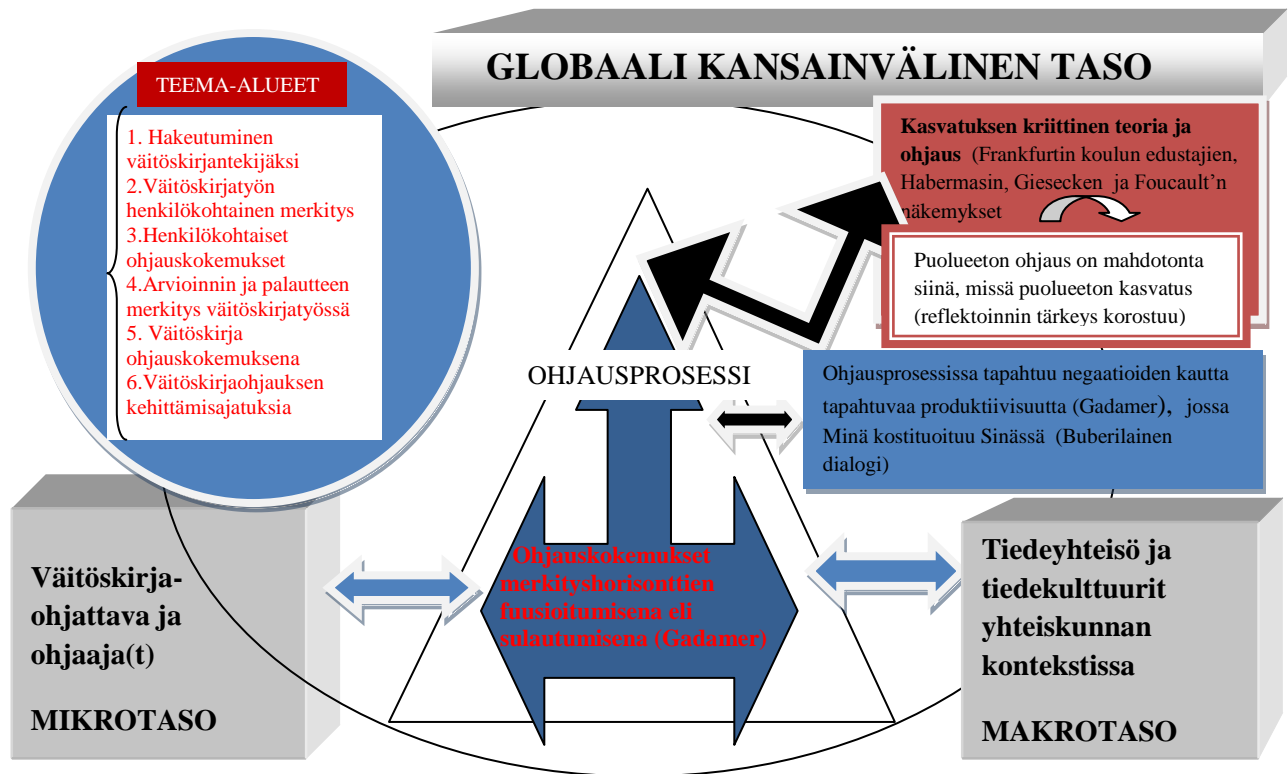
GLOBAALI KANSAINVÄLINEN TASO

TEEMA-ALUEET

1. Hakeutuminen väitöskirjantekijäksi
2.Väitöskirjatyön henkilökohtainen merkitys
3.Henkilökohtaiset ohjauskokemukset
4.Arvioinnin ja palautteen merkitys väitöskirjatyössä
5. Väitöskirja ohjauskokemuksena
6.Väitöskirjaohjauksen kehittämisajatuksia

Kasvatuksen kriittinen teoria ja ohjaus (Frankfurtin koulun edustajien, Habermasin, Giesecken ja Foucault'n näkemykset

Puolueeton ohjaus on mahdotonta siinä, missä puolueeton kasvatus (reflektoinnin tärkeys korostuu)

OHJAUSPROSESSI

Ohjausprosessissa tapahtuu negaatioiden kautta tapahtuvaa produktiivisuutta (Gadamer), jossa Minä kostituoituu Sinässä (Buberilainen dialogi)

Väitöskirja-ohjattava ja ohjaaja(t)

MIKROTASO

Ohjauskokemukset merkityshorisonttien fuusioitumisena eli sulautumisena (Gadamer)

Tiedeyhteisö ja tiedekulttuurit yhteiskunnan kontekstissa

MAKROTASO